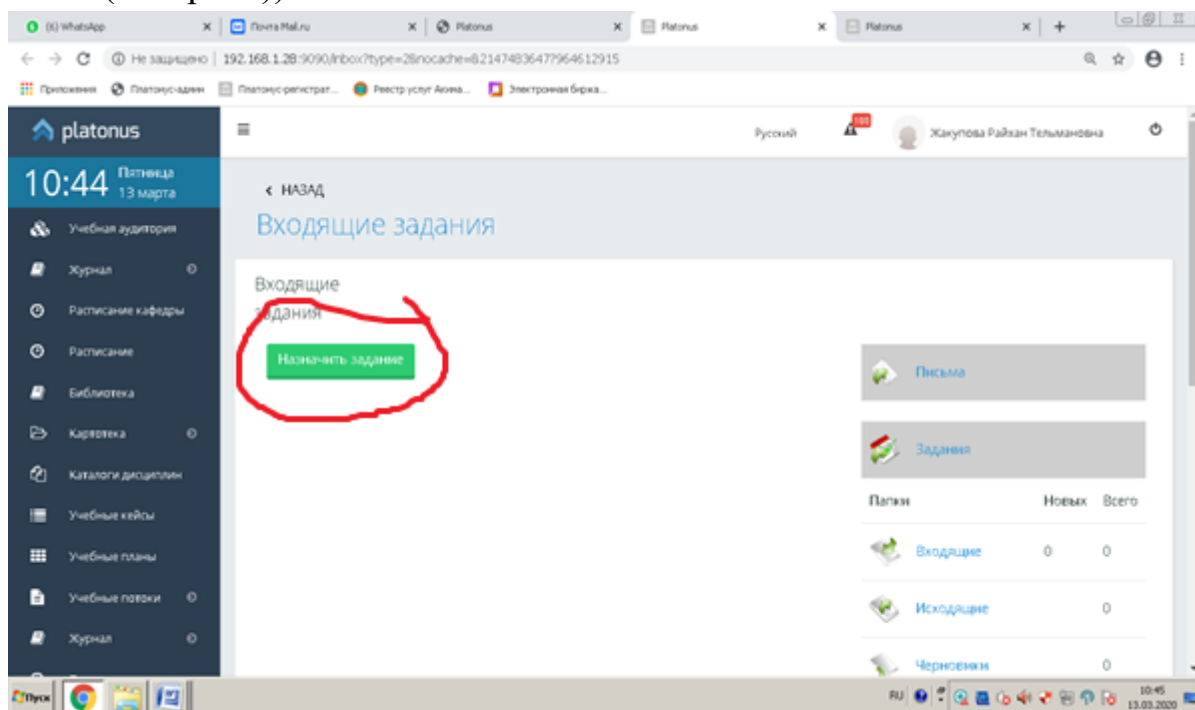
(6) WhatsApp
Почта Mail.ru
Platonus
Platonus
Platonus

Не защищено | 192.168.1.28:9090/inbox?type=2&nocache=8.21474836477964612915

Приложения
Платонус-админ
Платонус-регистрат...
Реестр услуг Акима...
Электронная биржа...

platonus

10:44 Пятница 13 марта

Учебная аудитория
Журнал
Расписание кафедры
Расписание
Библиотека
Картотека
Каталоги дисциплин
Учебные кейсы
Учебные планы
Учебные потоки
Журнал

Русский
100
Жакупова Райхан Тельмановна

< НАЗАД

Входящие задания

Входящие задания

Назначить задание

Письма

Задания

| Папки | Новых | Всего |
|---|---|---|
| Входящие | 0 | 0 |
| Исходящие | | 0 |
| Черновики | | 0 |

Пуск
RU
10:45
13.03.2020